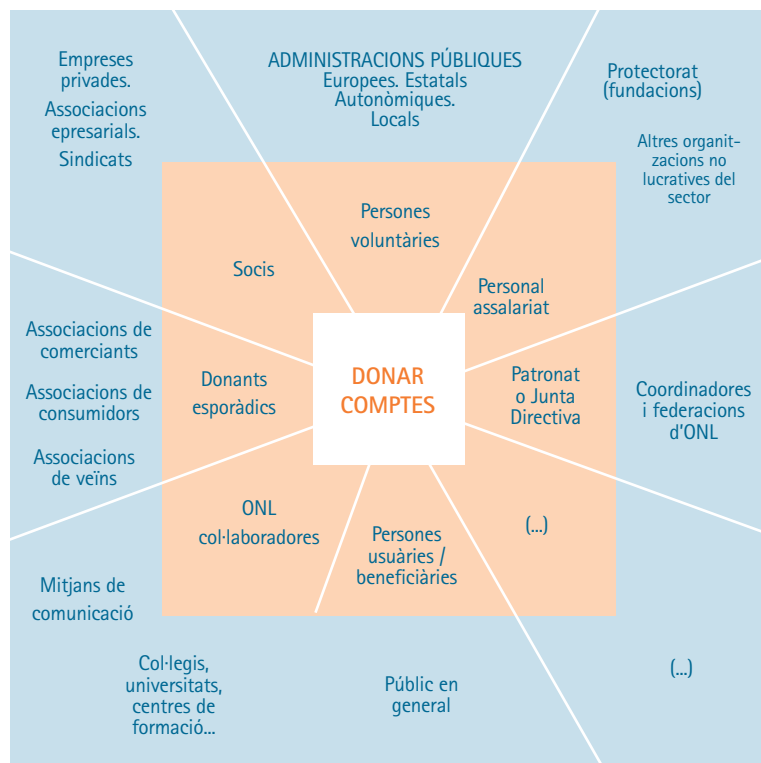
Empreses privades.

Associacions epresarials.

Sindicats

ADMINISTRACIONS PÚBLIQUES
Europees. Estatals
Autonòmiques.
Locals

Protectorat (fundacions)

Altres organitzacions no lucratives del sector

Persones voluntàries

Socis

Personal assalariat

Associacions de comerciants

Associacions de consumidors

Associacions de veïns

Donants esporàdics

DONAR COMPTES

Patronat o Junta Directiva

Coordinadores i federacions d'ONL

ONL col·laboradores

Persones usuàries / beneficiàries

(...)

Mitjans de comunicació

Col·legis, universitats, centres de formació...

Públic en general

(...)